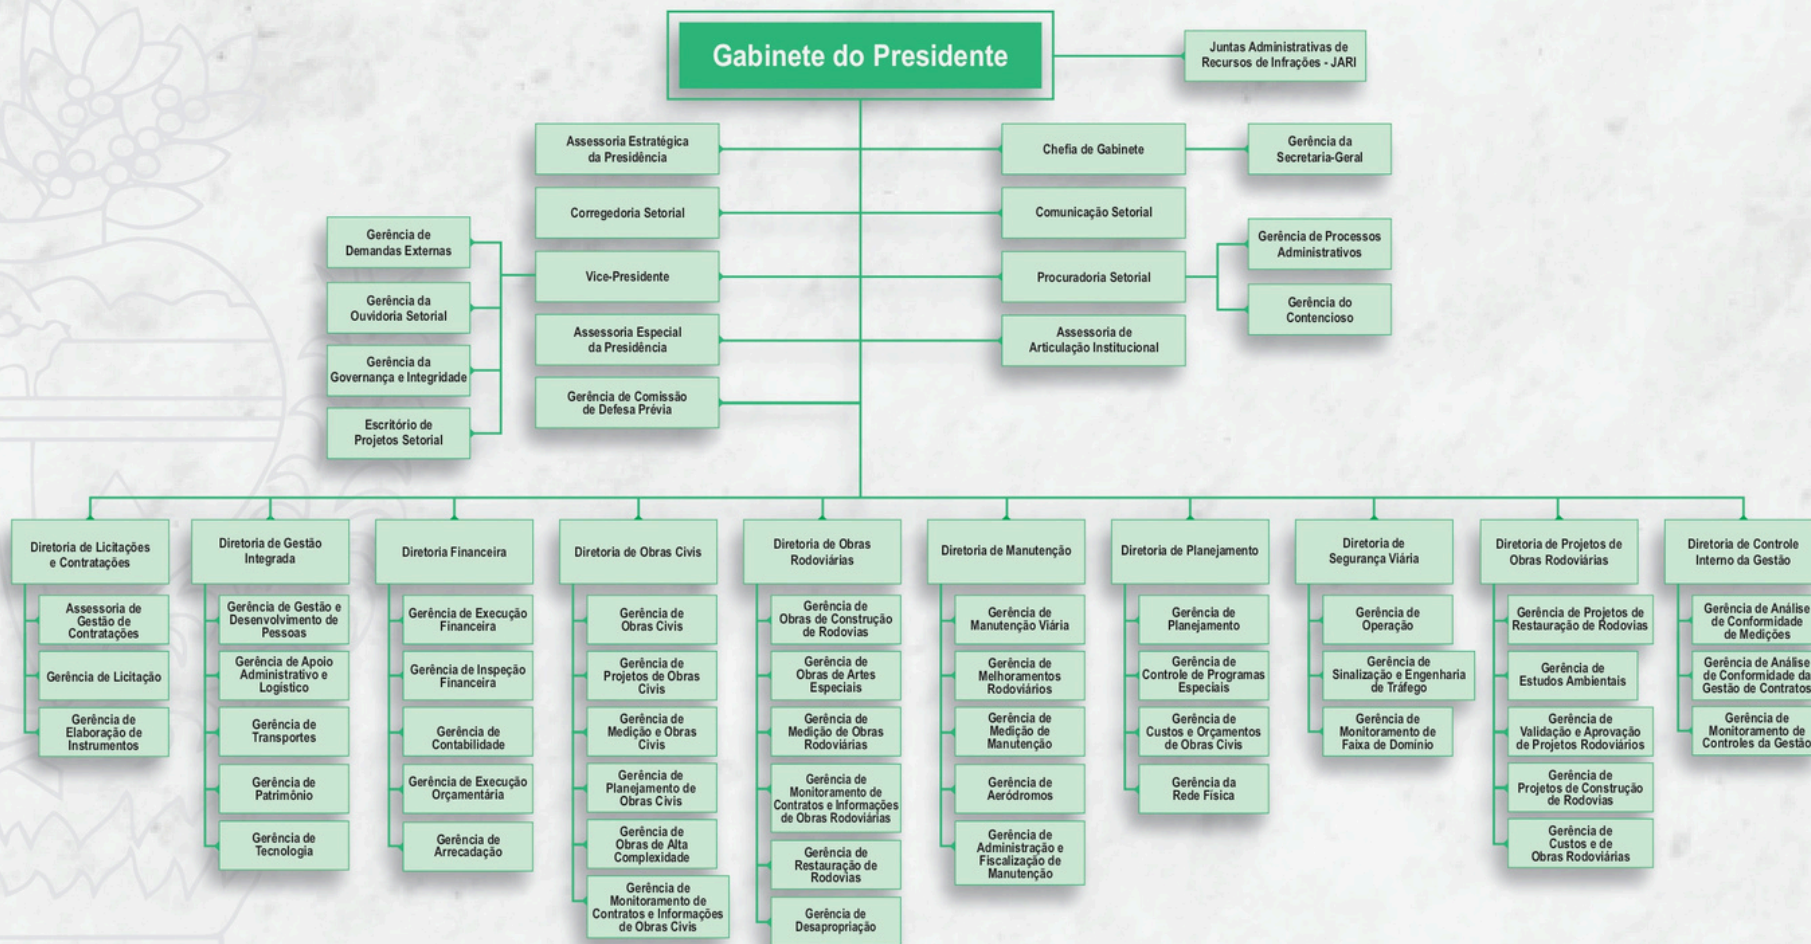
Gabinete do Presidente

Juntas Administrativas de Recursos de Infrações - JARI

Assessoria Estratégica da Presidência

Corregedoria Setorial

Vice-Presidente

Assessoria Especial da Presidência

Gerência de Comissão de Defesa Prévia

Gerência de Demandas Externas

Gerência da Ouvidoria Setorial

Gerência da Governança e Integridade

Escritório de Projetos Setorial

Chefia de Gabinete

Gerência da Secretaria-Geral

Comunicação Setorial

Procuradoria Setorial

Gerência de Processos Administrativos

Gerência do Contencioso

Assessoria de Articulação Institucional

Diretoria de Licitações e Contratações
Assessoria de Gestão de Contratações
Gerência de Licitação
Gerência de Elaboração de Instrumentos

Diretoria de Gestão Integrada
Gerência de Gestão e Desenvolvimento de Pessoas
Gerência de Apoio Administrativo e Logístico
Gerência de Transportes
Gerência de Patrimônio
Gerência de Tecnologia

Diretoria Financeira
Gerência de Execução Financeira
Gerência de Inspeção Financeira
Gerência de Contabilidade
Gerência de Execução Orçamentária
Gerência de Arrecadação

Diretoria de Obras Civis
Gerência de Obras Civis
Gerência de Projetos de Obras Civis
Gerência de Medição e Obras Civis
Gerência de Planejamento de Obras Civis
Gerência de Obras de Alta Complexidade
Gerência de Monitoramento de Contratos e Informações de Obras Civis

Diretoria de Obras Rodoviárias
Gerência de Obras de Construção de Rodovias
Gerência de Obras de Artes Especiais
Gerência de Medição de Obras Rodoviárias
Gerência de Monitoramento de Contratos e Informações de Obras Rodoviárias
Gerência de Restauração de Rodovias
Gerência de Desapropriação

Diretoria de Manutenção
Gerência de Manutenção Viária
Gerência de Melhoramentos Rodoviários
Gerência de Medição de Manutenção
Gerência de Aeródromos
Gerência de Administração e Fiscalização de Manutenção

Diretoria de Planejamento
Gerência de Planejamento
Gerência de Controle de Programas Especiais
Gerência de Custos e Orçamentos de Obras Civis
Gerência da Rede Física

Diretoria de Segurança Viária
Gerência de Operação
Gerência de Sinalização e Engenharia de Tráfego
Gerência de Monitoramento de Faixa de Domínio

Diretoria de Projetos de Obras Rodoviárias
Gerência de Projetos de Restauração de Rodovias
Gerência de Estudos Ambientais
Gerência de Validação e Aprovação de Projetos Rodoviários
Gerência de Projetos de Construção de Rodovias
Gerência de Custos e de Obras Rodoviárias

Diretoria de Controle Interno da Gestão
Gerência de Análise de Conformidade de Medições
Gerência de Análise de Conformidade da Gestão de Contratos
Gerência de Monitoramento de Controles da Gestão